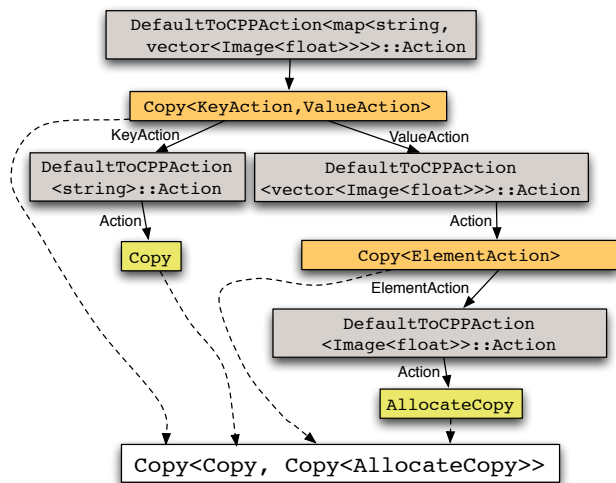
DefaultToCPPAction<map<string, vector<Image<float>>>>::Action

Copy<KeyAction,ValueAction>

KeyAction

ValueAction

DefaultToCPPAction <string>::Action

DefaultToCPPAction <vector<Image<float>>>::Action

Action

Copy

Action

Copy<ElementAction>

ElementAction

DefaultToCPPAction <Image<float>>::Action

Action

AllocateCopy

Copy<Copy, Copy<AllocateCopy>>